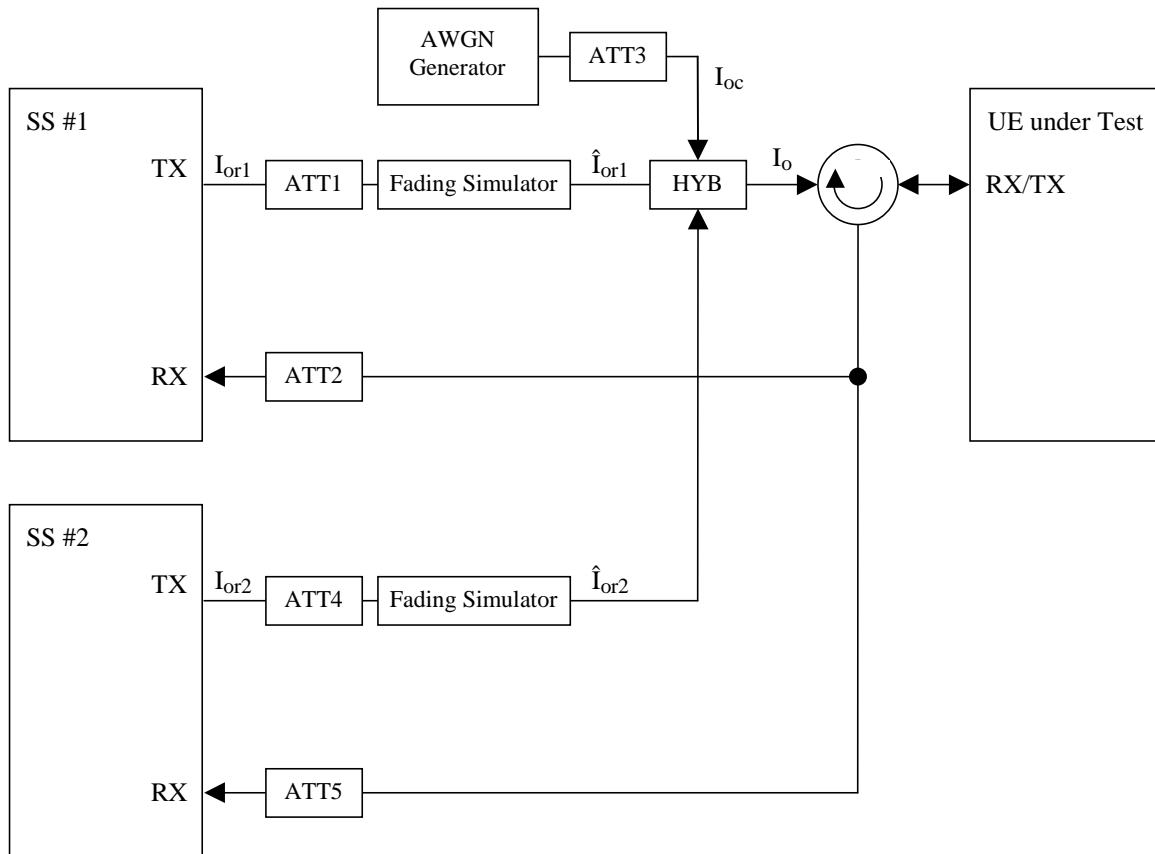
AWGN Generator

ATT3

$I_{oc}$

SS #1

TX

$I_{or1}$

ATT1

Fading Simulator

$\hat{I}_{or1}$

HYB

$I_o$

UE under Test

RX/TX

RX

ATT2

SS #2

TX

$I_{or2}$

ATT4

Fading Simulator

$\hat{I}_{or2}$

RX

ATT5